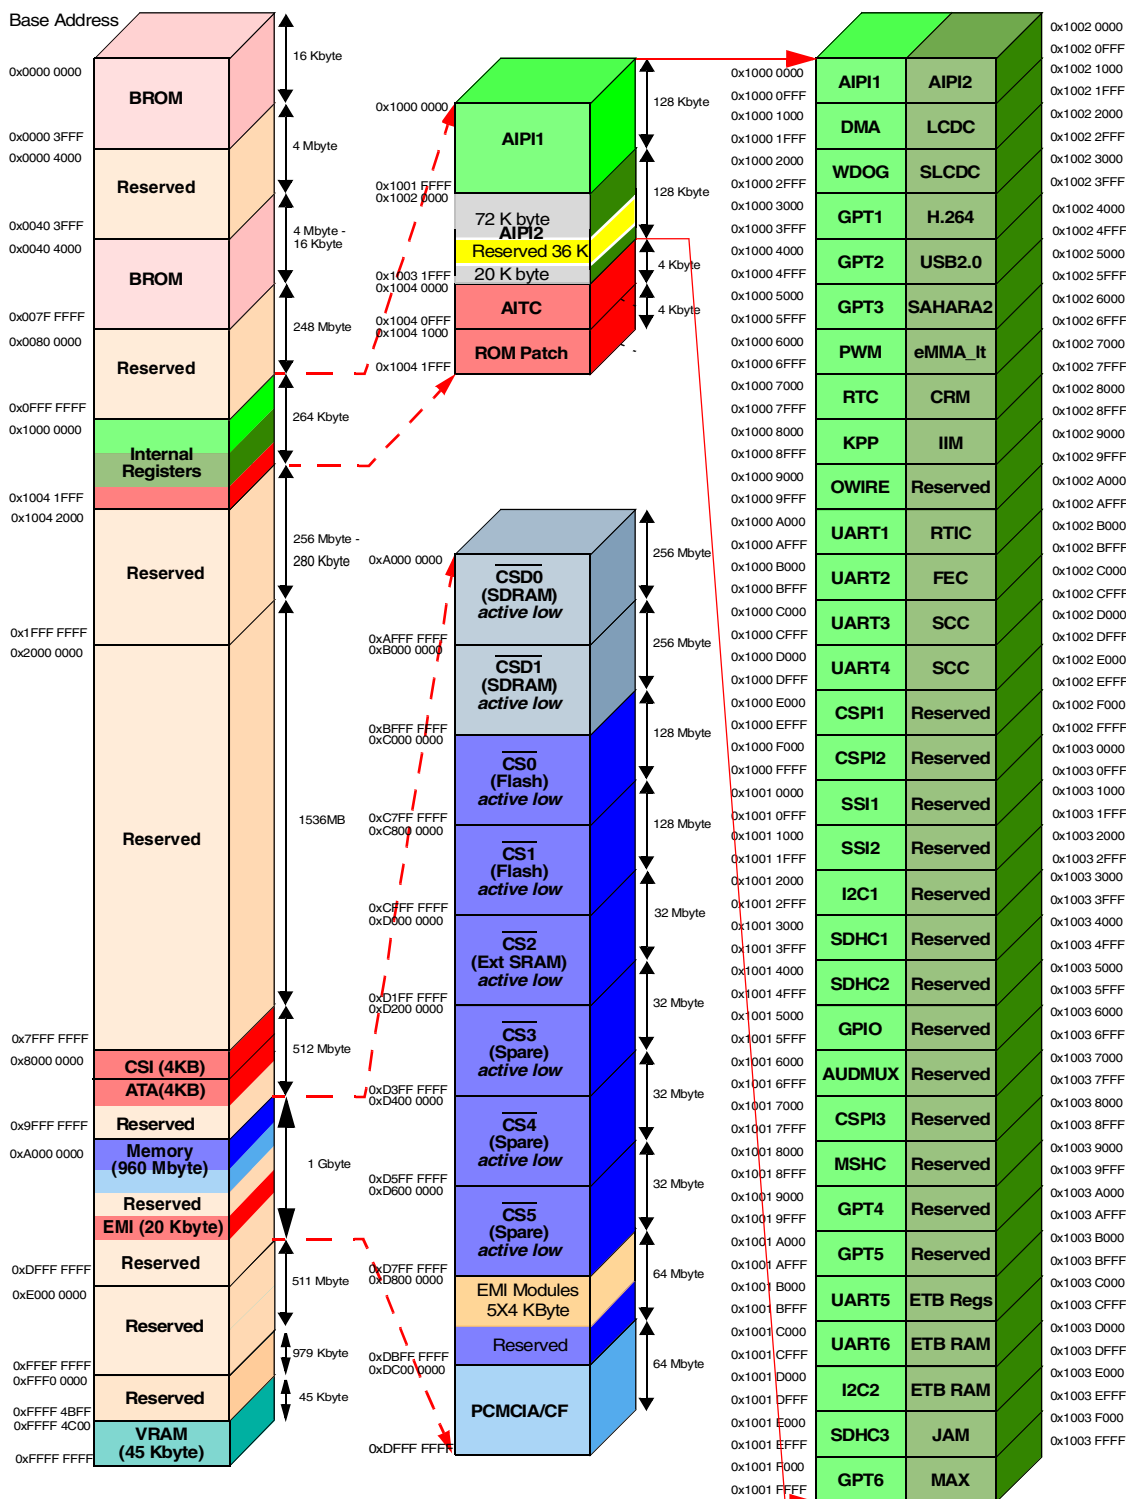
Base Address

0x0000 0000
BROM
16 Kbyte
0x0000 3FFF
0x0000 4000
Reserved
4 Mbyte
0x0040 3FFF
0x0040 4000
BROM
4 Mbyte - 16 Kbyte
0x007F FFFF
0x0080 0000
Reserved
248 Mbyte
0x0FFF FFFF
0x1000 0000
Internal Registers
264 Kbyte
0x1004 1FFF
0x1004 2000
Reserved
256 Mbyte - 280 Kbyte
0x1FFF FFFF
0x2000 0000
Reserved
1536MB
0x7FFF FFFF
0x8000 0000
CSI (4KB)
ATA(4KB)
512 Mbyte
0x9FFF FFFF
Reserved
0xA000 0000
Memory (960 Mbyte)
Reserved
EMI (20 Kbyte)
1 Gbyte
0xDFFF FFFF
Reserved
0xE000 0000
Reserved
511 Mbyte
0xFFEF FFFF
0xFFF0 0000
979 Kbyte
Reserved
45 Kbyte
0xFFFF 4BFF
0xFFFF 4C00
VRAM (45 Kbyte)
0xFFFF FFFF

0x1000 0000
AIPI1
128 Kbyte
0x1001 FFFF
0x1002 0000
72 K byte
AIPI2
Reserved 36 K
20 K byte
128 Kbyte
0x1003 1FFF
0x1004 0000
AITC
4 Kbyte
0x1004 0FFF
0x1004 1000
ROM Patch
4 Kbyte
0x1004 1FFF

0xA000 0000
$\overline{CSD0}$ (SDRAM) active low
256 Mbyte
0xAFFF FFFF
0xB000 0000
$\overline{CSD1}$ (SDRAM) active low
256 Mbyte
0xBFFF FFFF
0xC000 0000
$\overline{CS0}$ (Flash) active low
128 Mbyte
0xC7FF FFFF
0xC800 0000
$\overline{CS1}$ (Flash) active low
128 Mbyte
0xCFFF FFFF
0xD000 0000
$\overline{CS2}$ (Ext SRAM) active low
32 Mbyte
0xD1FF FFFF
0xD200 0000
$\overline{CS3}$ (Spare) active low
32 Mbyte
0xD3FF FFFF
0xD400 0000
$\overline{CS4}$ (Spare) active low
32 Mbyte
0xD5FF FFFF
0xD600 0000
$\overline{CS5}$ (Spare) active low
32 Mbyte
0xD7FF FFFF
0xD800 0000
EMI Modules 5X4 KByte
Reserved
64 Mbyte
0xDBFF FFFF
0xDC00 0000
PCMCIA/CF
64 Mbyte
0xDFFF FFFF

0x1000 0000
0x1000 0FFF
AIPI1
0x1000 1000
0x1000 1FFF
DMA
0x1000 2000
0x1000 2FFF
WDOG
0x1000 3000
0x1000 3FFF
GPT1
0x1000 4000
0x1000 4FFF
GPT2
0x1000 5000
0x1000 5FFF
GPT3
0x1000 6000
0x1000 6FFF
PWM
0x1000 7000
0x1000 7FFF
RTC
0x1000 8000
0x1000 8FFF
KPP
0x1000 9000
0x1000 9FFF
OWIRE
0x1000 A000
0x1000 AFFF
UART1
0x1000 B000
0x1000 BFFF
UART2
0x1000 C000
0x1000 CFFF
UART3
0x1000 D000
0x1000 DFFF
UART4
0x1000 E000
0x1000 EFFF
CSPI1
0x1000 F000
0x1000 FFFF
CSPI2
0x1001 0000
0x1001 0FFF
SSI1
0x1001 1000
0x1001 1FFF
SSI2
0x1001 2000
0x1001 2FFF
I2C1
0x1001 3000
0x1001 3FFF
SDHC1
0x1001 4000
0x1001 4FFF
SDHC2
0x1001 5000
0x1001 5FFF
GPIO
0x1001 6000
0x1001 6FFF
AUDMUX
0x1001 7000
0x1001 7FFF
CSPI3
0x1001 8000
0x1001 8FFF
MSHC
0x1001 9000
0x1001 9FFF
GPT4
0x1001 A000
0x1001 AFFF
GPT5
0x1001 B000
0x1001 BFFF
UART5
0x1001 C000
0x1001 CFFF
UART6
0x1001 D000
0x1001 DFFF
I2C2
0x1001 E000
0x1001 EFFF
SDHC3
0x1001 F000
0x1001 FFFF
GPT6

0x1002 0000
0x1002 0FFF
AIPI2
0x1002 1000
0x1002 1FFF
LCDC
0x1002 2000
0x1002 2FFF
SLCDC
0x1002 3000
0x1002 3FFF
H.264
0x1002 4000
0x1002 4FFF
USB2.0
0x1002 5000
0x1002 5FFF
SAHARA2
0x1002 6000
0x1002 6FFF
eMMA_lt
0x1002 7000
0x1002 7FFF
CRM
0x1002 8000
0x1002 8FFF
IIM
0x1002 9000
0x1002 9FFF
Reserved
0x1002 A000
0x1002 AFFF
RTIC
0x1002 B000
0x1002 BFFF
FEC
0x1002 C000
0x1002 CFFF
SCC
0x1002 D000
0x1002 DFFF
SCC
0x1002 E000
0x1002 EFFF
Reserved
0x1002 F000
0x1002 FFFF
Reserved
0x1003 0000
0x1003 0FFF
Reserved
0x1003 1000
0x1003 1FFF
Reserved
0x1003 2000
0x1003 2FFF
Reserved
0x1003 3000
0x1003 3FFF
Reserved
0x1003 4000
0x1003 4FFF
Reserved
0x1003 5000
0x1003 5FFF
Reserved
0x1003 6000
0x1003 6FFF
Reserved
0x1003 7000
0x1003 7FFF
Reserved
0x1003 8000
0x1003 8FFF
Reserved
0x1003 9000
0x1003 9FFF
Reserved
0x1003 A000
0x1003 AFFF
Reserved
0x1003 B000
0x1003 BFFF
ETB Regs
0x1003 C000
0x1003 CFFF
ETB RAM
0x1003 D000
0x1003 DFFF
ETB RAM
0x1003 E000
0x1003 EFFF
JAM
0x1003 F000
0x1003 FFFF
MAX